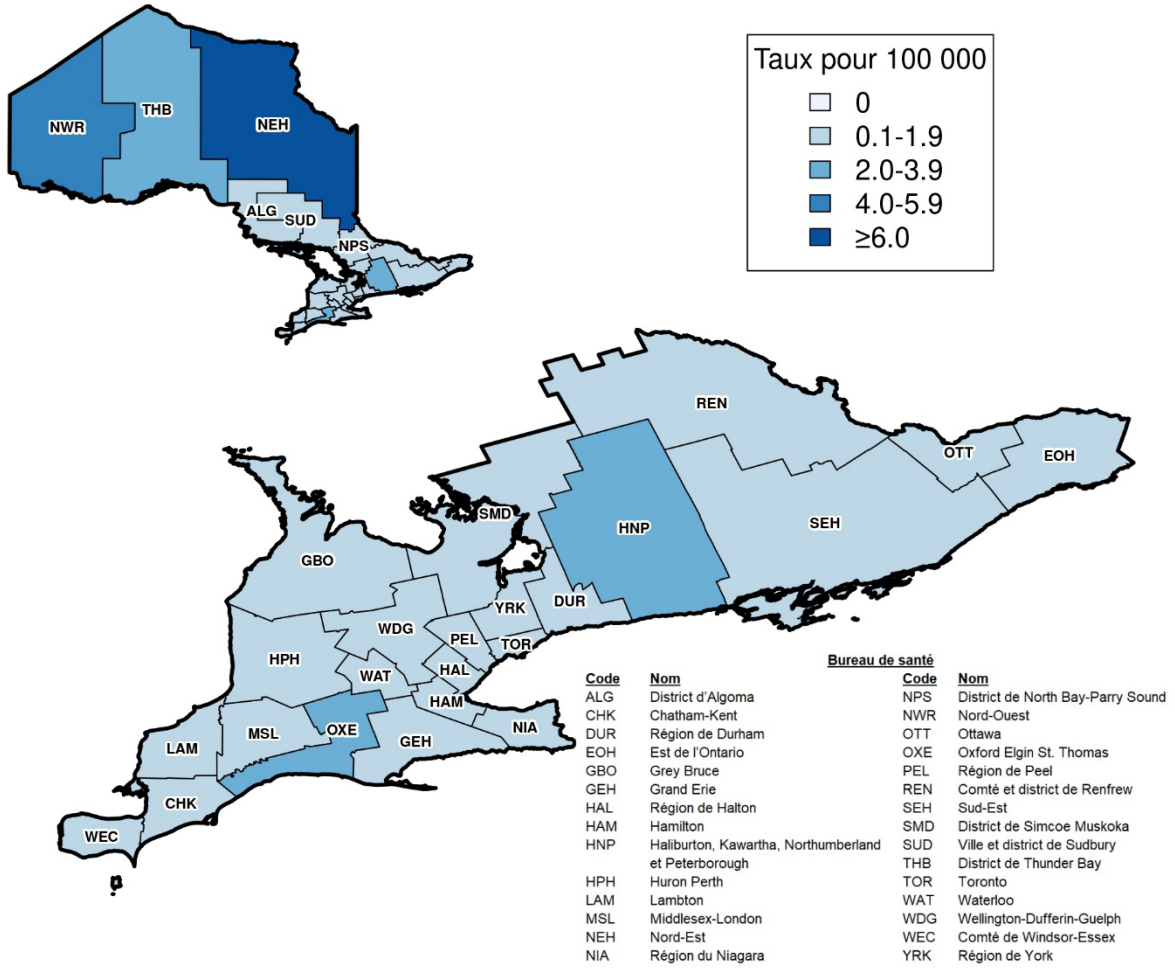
Taux pour 100 000
0
0.1-1.9
2.0-3.9
4.0-5.9
≥6.0

NWR
THB
NEH
ALG
SUD
NPS

REN
OTT
EOH
SMD
HNP
SEH
GBO
YRK
DUR
WDG
PEL
TOR
HPH
WAT
HAL
HAM
NIA
LAM
MSL
OXE
GEH
CHK
WEC

Bureau de santé

| Code | Nom | Code | Nom |
|---|---|---|---|
| ALG | District d'Algoma | NPS | District de North Bay-Parry Sound |
| CHK | Chatham-Kent | NWR | Nord-Ouest |
| DUR | Région de Durham | OTT | Ottawa |
| EOH | Est de l'Ontario | OXE | Oxford Elgin St. Thomas |
| GBO | Grey Bruce | PEL | Région de Peel |
| GEH | Grand Erie | REN | Comté et district de Renfrew |
| HAL | Région de Halton | SEH | Sud-Est |
| HAM | Hamilton | SMD | District de Simcoe Muskoka |
| HNP | Haliburton, Kawartha, Northumberland et Peterborough | SUD | Ville et district de Sudbury |
| | | THB | District de Thunder Bay |
| HPH | Huron Perth | TOR | Toronto |
| LAM | Lambton | WAT | Waterloo |
| MSL | Middlesex-London | WDG | Wellington-Dufferin-Guelph |
| NEH | Nord-Est | WEC | Comté de Windsor-Essex |
| NIA | Région du Niagara | YRK | Région de York |